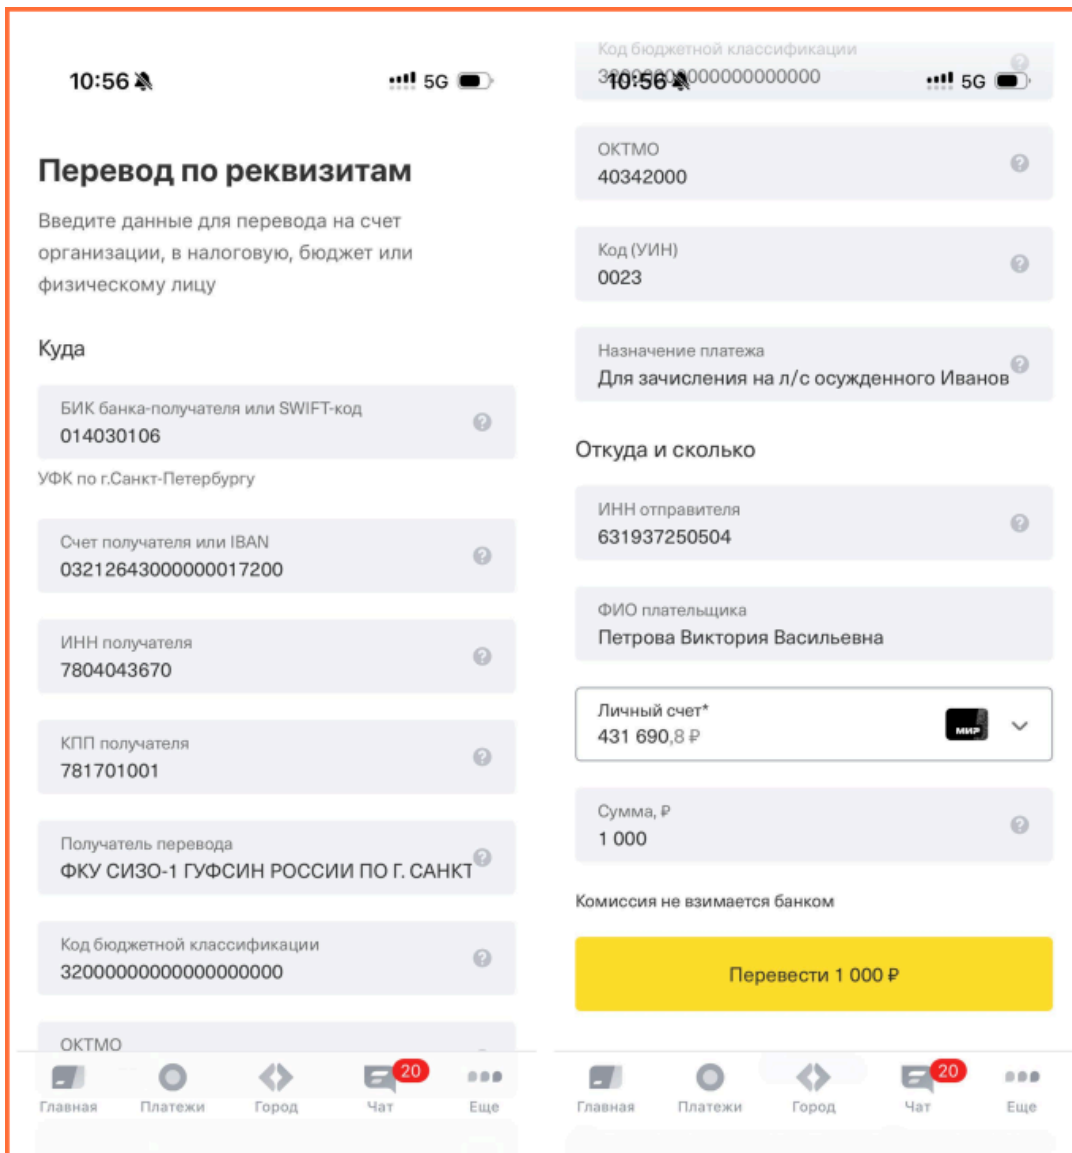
10:56

5G

Перевод по реквизитам

Введите данные для перевода на счет организации, в налоговую, бюджет или физическому лицу

Куда

БИК банка-получателя или SWIFT-код
014030106

УФК по г.Санкт-Петербургу

Счет получателя или IBAN
03212643000000017200

ИНН получателя
7804043670

КПП получателя
781701001

Получатель перевода
ФКУ СИЗО-1 ГУФСИН РОССИИ ПО Г. САНКТ

Код бюджетной классификации
32000000000000000000

ОКТМО

Главная Платежи Город 20 Чат Еще

Код бюджетной классификации
32000000000000000000

10:56

5G

ОКТМО
40342000

Код (УИН)
0023

Назначение платежа
Для зачисления на л/с осужденного Иванов

Откуда и сколько

ИНН отправителя
631937250504

ФИО плательщика
Петрова Виктория Васильевна

Личный счет*
431 690,8 ₽

МИР

Сумма, ₽
1 000

Комиссия не взимается банком

Перевести 1 000 ₽

Главная Платежи Город 20 Чат Еще